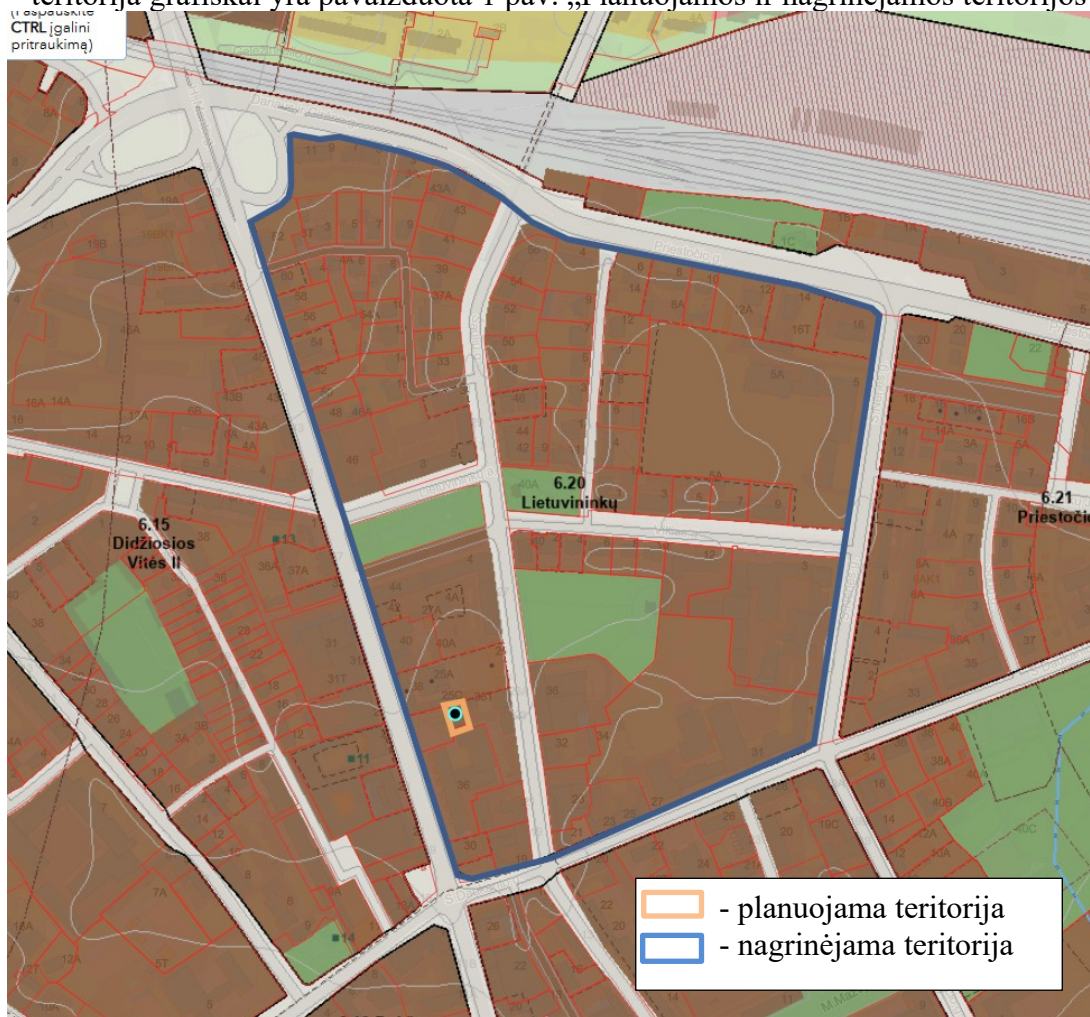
teritorija grafiškai yra pavaizduota 1 pav. „Planuojamos ir nagrinėjamos teritorijos

(Paspauskite CTRL įgalini pritraukimą)

6.20 Lietuvininkų

6.15 Didžiosios Vitės II

6.21 Priestočio

- planuojama teritorija

- nagrinėjama teritorija